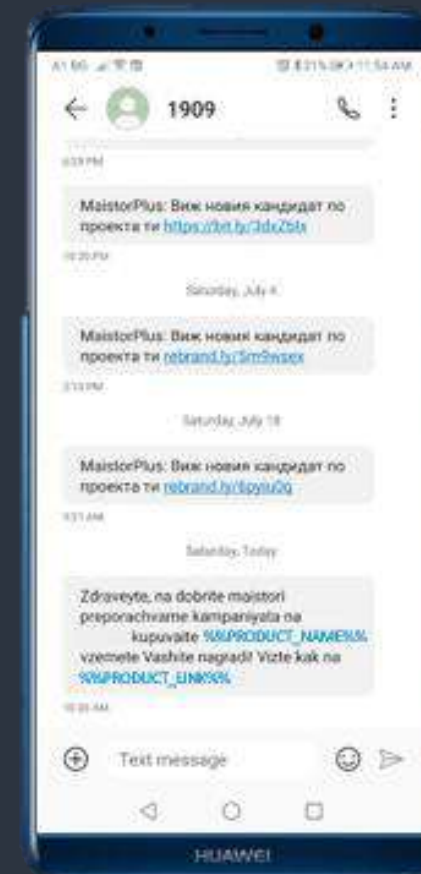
1909

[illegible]

MaistorPlus: Виж новия кандидат по проекта ти https://bit.ly/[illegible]

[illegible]

Saturday, July 4

MaistorPlus: Виж новия кандидат по проекта ти rebrand.ly/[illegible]

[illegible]

Saturday, July 18

MaistorPlus: Виж новия кандидат по проекта ти rebrand.ly/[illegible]

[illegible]

Saturday, Today

Zdraveyte, na dobrite maistori preporachvame kampaniyata na kupuvaite %%PRODUCT_NAME%% vzemete Vashite nagradi! Vizte kak na %%PRODUCT_LINK%%

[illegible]

Text message

HUAWEI